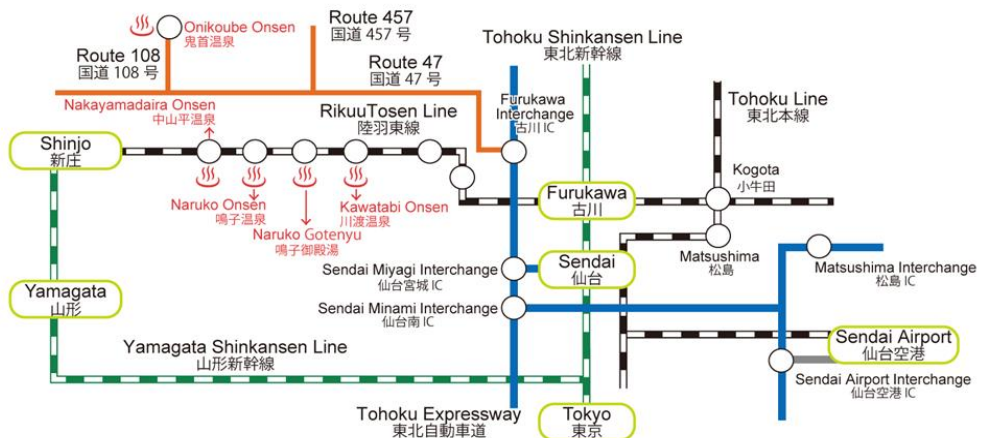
Onikoube Onsen
鬼首温泉

Route 457
国道 457 号

Route 108
国道 108 号

Route 47
国道 47 号

Tohoku Shinkansen Line
東北新幹線

Nakayamadaira Onsen
中山平温泉

RikuuTosen Line
陸羽東線

Furukawa Interchange
古川 IC

Tohoku Line
東北本線

Shinjo
新庄

Kogota
小牛田

Naruko Onsen
鳴子温泉

Naruko Gotenyu
鳴子御殿湯

Kawatabi Onsen
川渡温泉

Furukawa
古川

Matsushima
松島

Sendai Miyagi Interchange
仙台宮城 IC

Sendai
仙台

Matsushima Interchange
松島 IC

Yamagata
山形

Sendai Minami Interchange
仙台南 IC

Yamagata Shinkansen Line
山形新幹線

Sendai Airport
仙台空港

Sendai Airport Interchange
仙台空港 IC

Tohoku Expressway
東北自動車道

Tokyo
東京